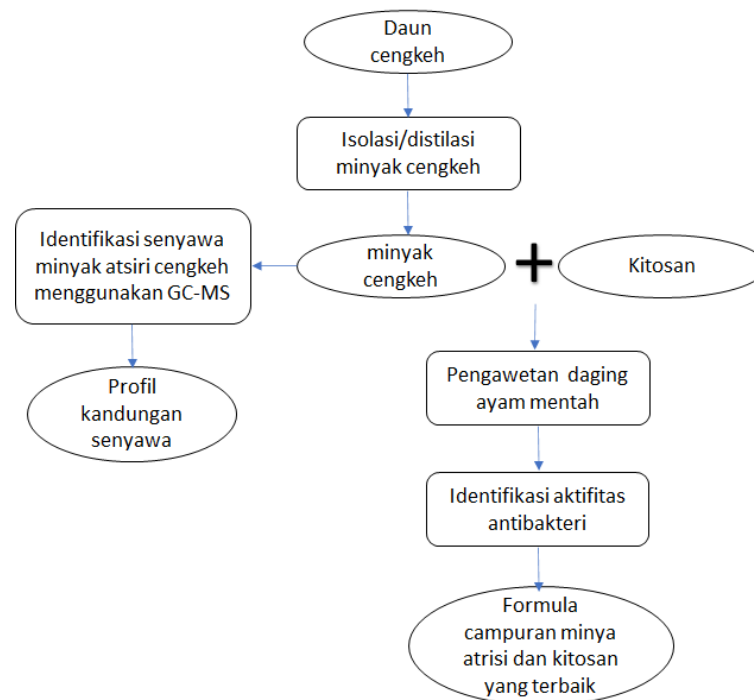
Daun cengkeh

Isolasi/distilasi minyak cengkeh

Identifikasi senyawa minyak atsiri cengkeh menggunakan GC-MS

minyak cengkeh

+

Kitosan

Profil kandungan senyawa

Pengawetan daging ayam mentah

Identifikasi aktifitas antibakteri

Formula campuran minya atrisi dan kitosan yang terbaik